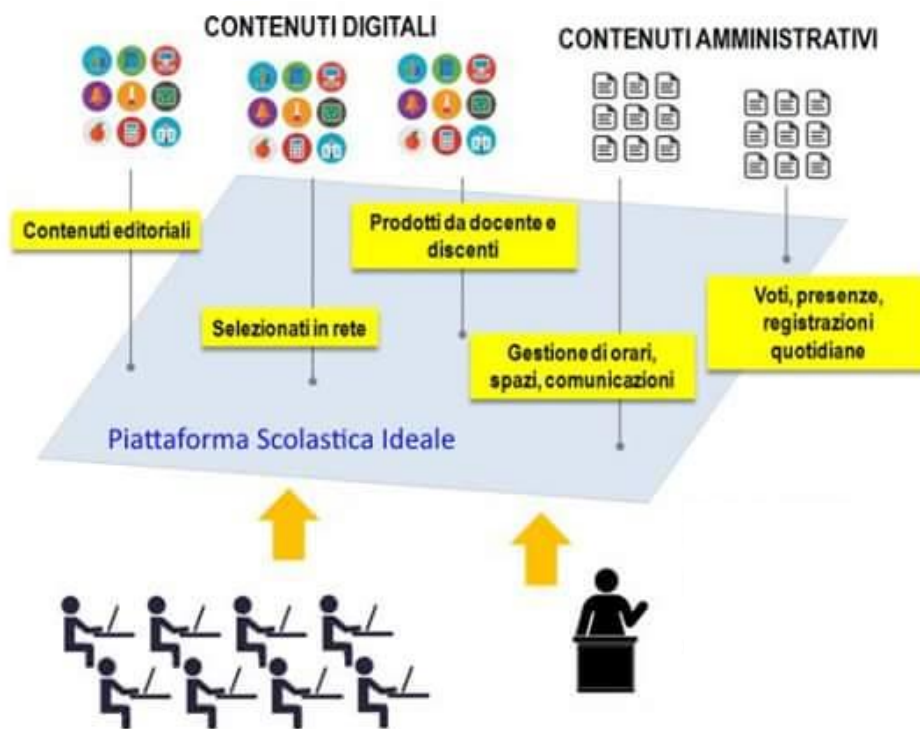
CONTENUTI DIGITALI

CONTENUTI AMMINISTRATIVI

Contenuti editoriali

Prodotti da docente e discenti

Selezionati in rete

Gestione di orari, spazi, comunicazioni

Voti, presenze, registrazioni quotidiane

Piattaforma Scolastica Ideale